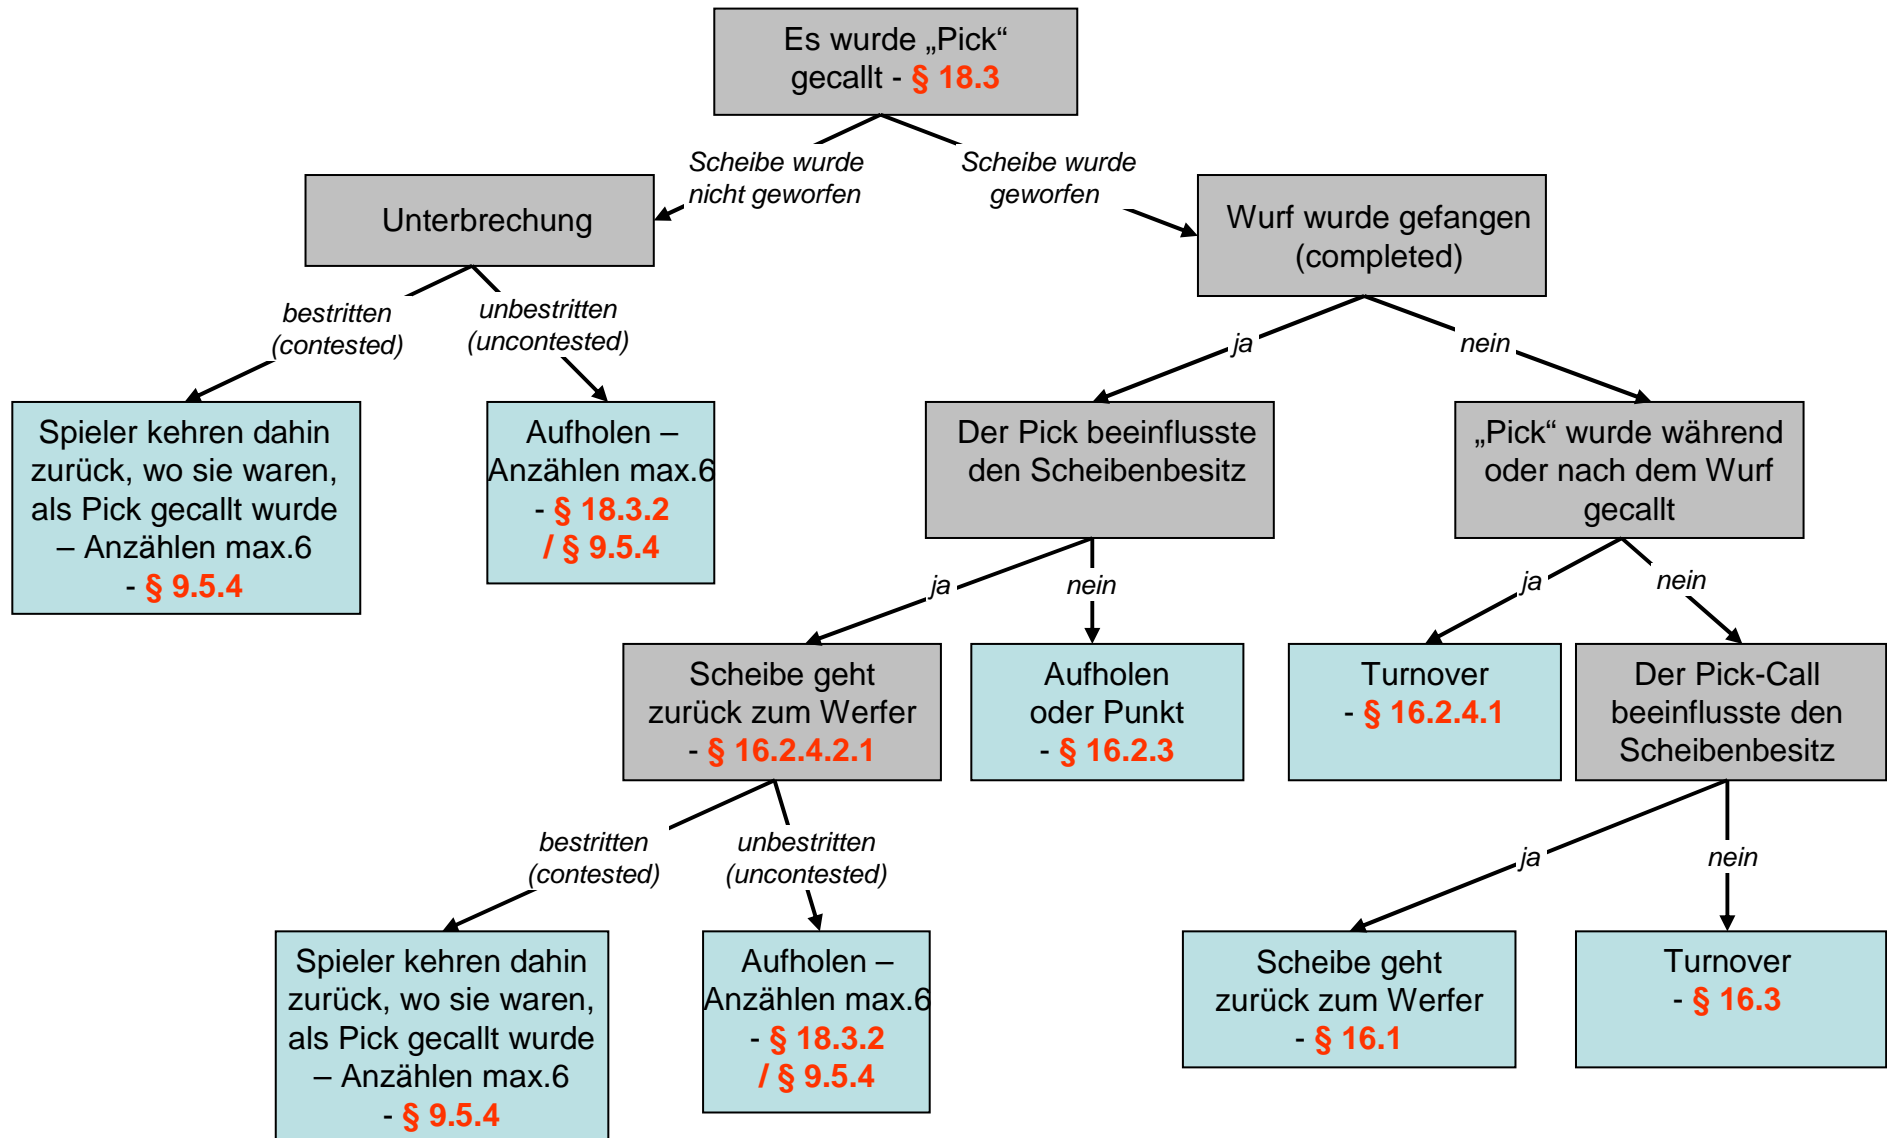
Es wurde „Pick“ gecallt - § 18.3

Scheibe wurde nicht geworfen

Scheibe wurde geworfen

Unterbrechung

Wurf wurde gefangen (completed)

bestritten (contested)

unbestritten (uncontested)

Spieler kehren dahin zurück, wo sie waren, als Pick gecallt wurde – Anzählen max.6 - § 9.5.4

Aufholen – Anzählen max.6 - § 18.3.2 / § 9.5.4

ja

nein

Der Pick beeinflusste den Scheibenbesitz

„Pick“ wurde während oder nach dem Wurf gecallt

ja

nein

ja

nein

Scheibe geht zurück zum Werfer - § 16.2.4.2.1

Aufholen oder Punkt - § 16.2.3

Turnover - § 16.2.4.1

Der Pick-Call beeinflusste den Scheibenbesitz

bestritten (contested)

unbestritten (uncontested)

ja

nein

Spieler kehren dahin zurück, wo sie waren, als Pick gecallt wurde – Anzählen max.6 - § 9.5.4

Aufholen – Anzählen max.6 - § 18.3.2 / § 9.5.4

Scheibe geht zurück zum Werfer - § 16.1

Turnover - § 16.3